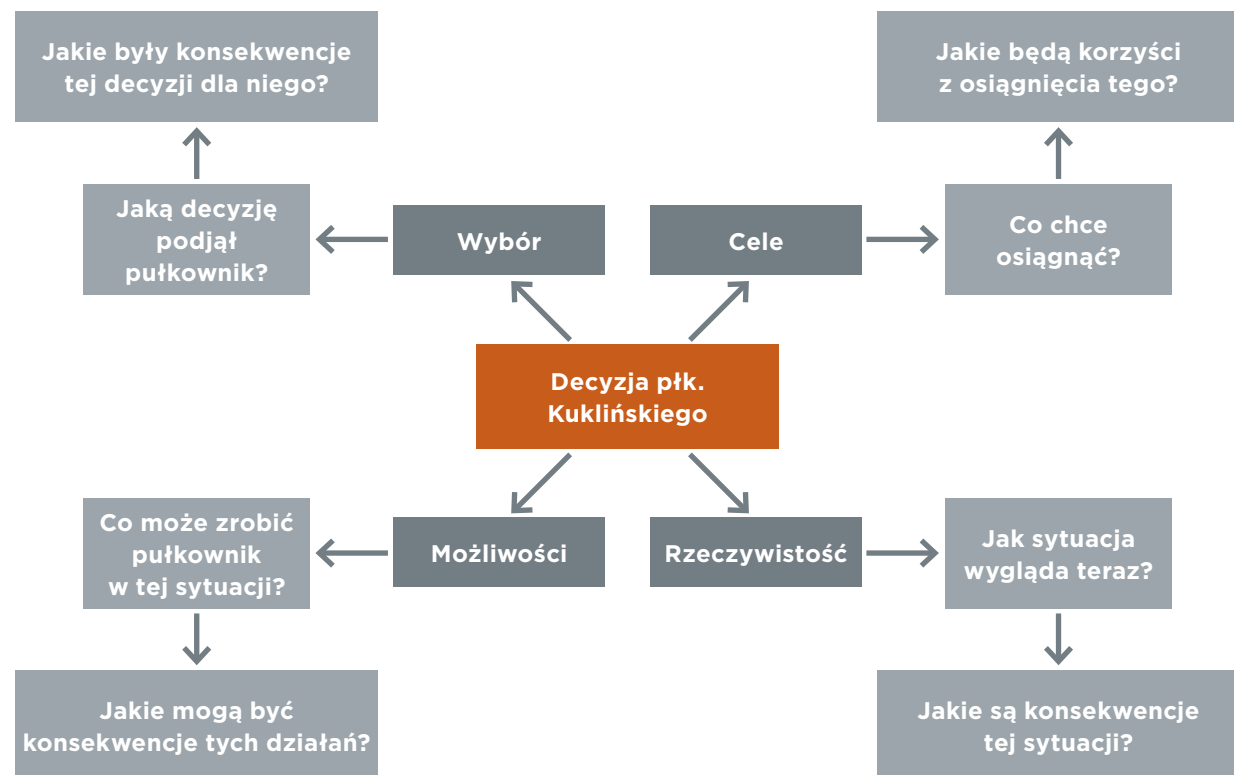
Jakie były konsekwencje tej decyzji dla niego?

Jakie będą korzyści z osiągnięcia tego?

Jaką decyzję podjął pułkownik?

Wybór

Cele

Co chce osiągnąć?

Decyzja płk. Kuklińskiego

Co może zrobić pułkownik w tej sytuacji?

Możliwości

Rzeczywistość

Jak sytuacja wygląda teraz?

Jakie mogą być konsekwencje tych działań?

Jakie są konsekwencje tej sytuacji?